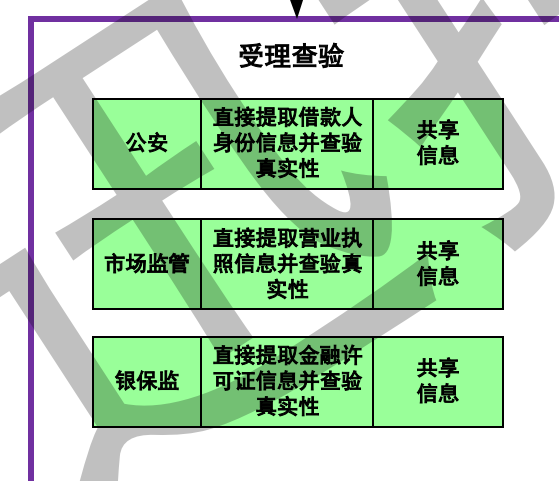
受理查验

| 公安 | 直接提取借款人身份信息并查验真实性 | 共享信息 |
|---|---|---|

| 市场监管 | 直接提取营业执照信息并查验真实性 | 共享信息 |
|---|---|---|

| 银保监 | 直接提取金融许可证信息并查验真实性 | 共享信息 |
|---|---|---|